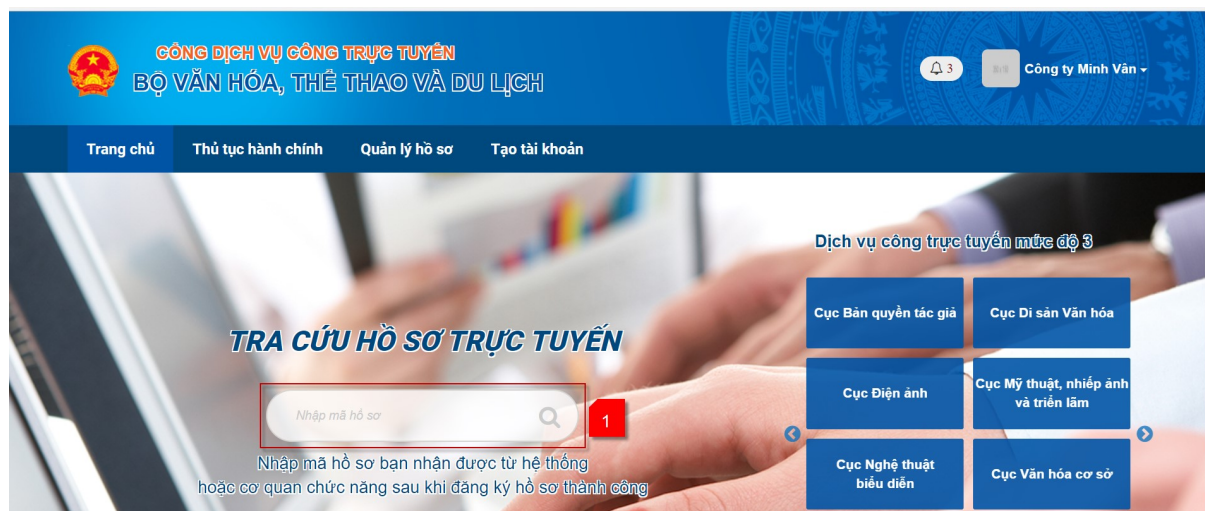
CỔNG DỊCH VỤ CÔNG TRỰC TUYẾN
BỘ VĂN HÓA, THỂ THAO VÀ DU LỊCH

3

Công ty Minh Vân

Trang chủ
Thủ tục hành chính
Quản lý hồ sơ
Tạo tài khoản

TRA CỨU HỒ SƠ TRỰC TUYẾN

Nhập mã hồ sơ

1

Nhập mã hồ sơ bạn nhận được từ hệ thống
hoặc cơ quan chức năng sau khi đăng ký hồ sơ thành công

Dịch vụ công trực tuyến mức độ 3

Cục Bản quyền tác giả
Cục Di sản Văn hóa
Cục Điện ảnh
Cục Mỹ thuật, nhiếp ảnh và triển lãm
Cục Nghệ thuật biểu diễn
Cục Văn hóa cơ sở